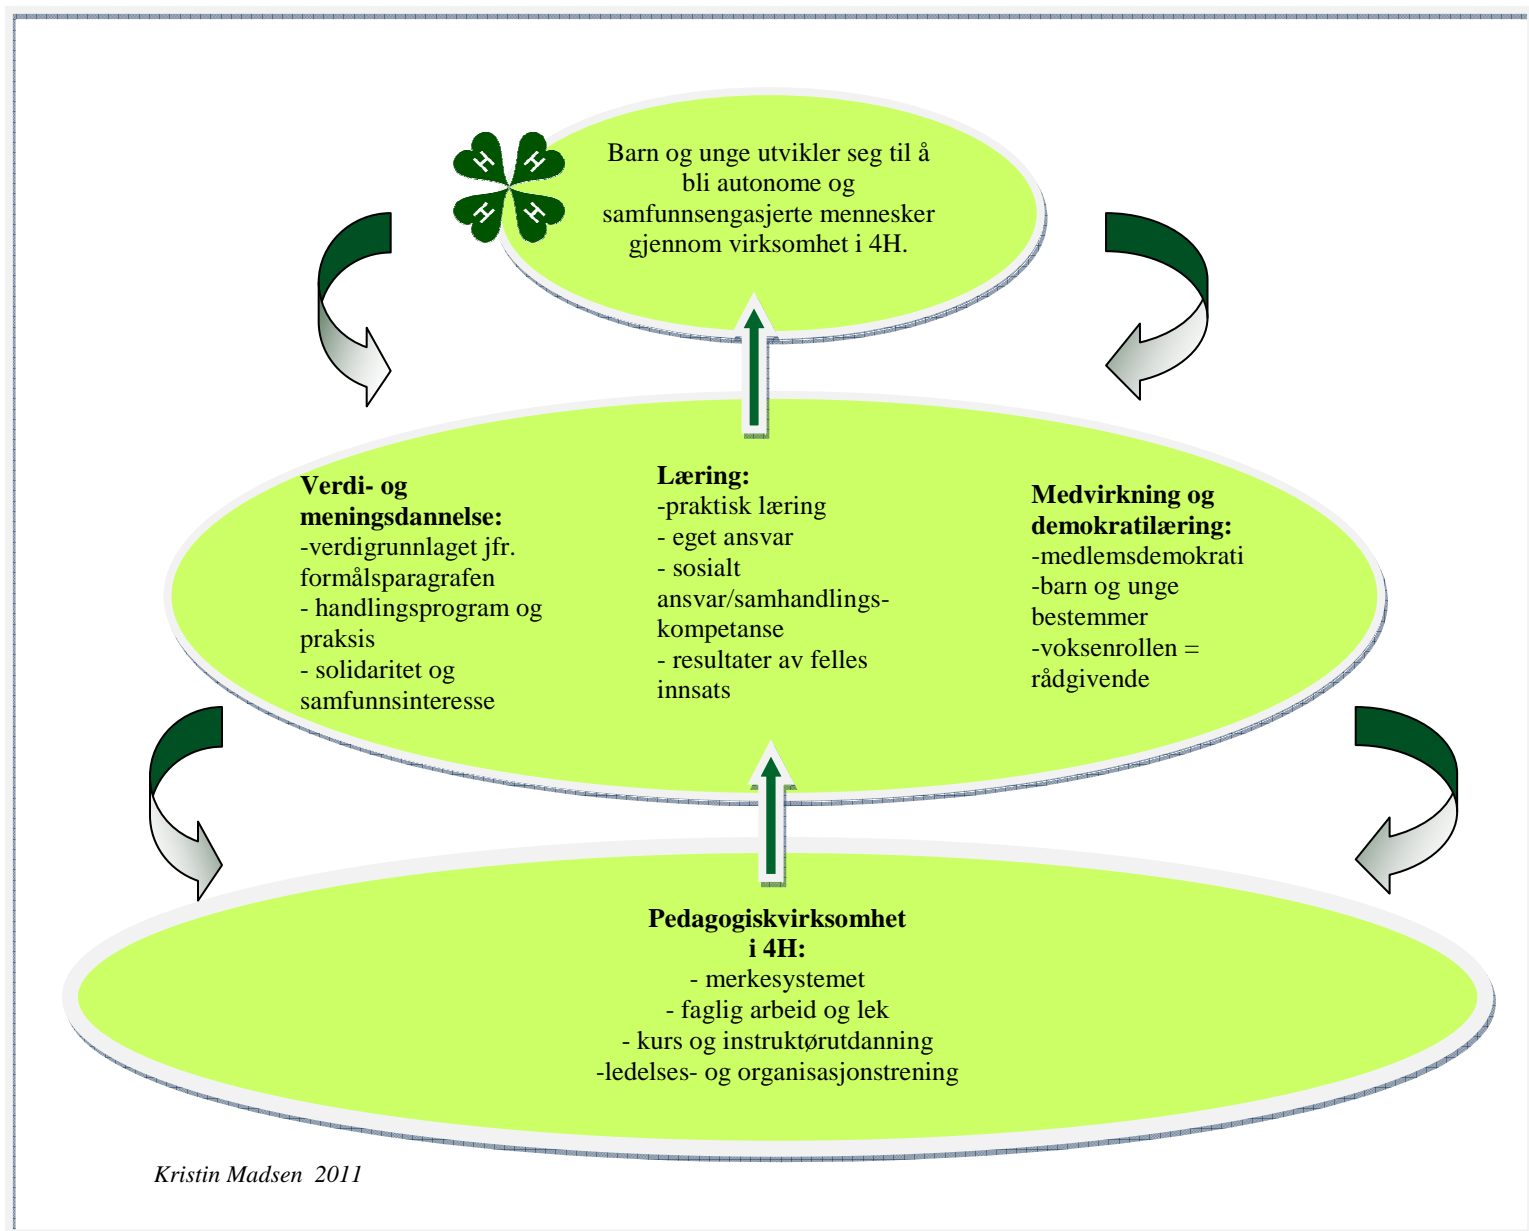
H H H H

Barn og unge utvikler seg til å bli autonome og samfunnsengasjerte mennesker gjennom virksomhet i 4H.

**Verdi- og meningsdannelse:**
-verdigrunnlaget jfr. formålsparagrafen
- handlingsprogram og praksis
- solidaritet og samfunnsinteresse

**Læring:**
-praktisk læring
- eget ansvar
- sosialt ansvar/samhandlings-kompetanse
- resultater av felles innsats

**Medvirkning og demokratilæring:**
-medlemsdemokrati
-barn og unge bestemmer
-voksenrollen = rådgivende

**Pedagogiskvirksomhet i 4H:**
- merkesystemet
- faglig arbeid og lek
- kurs og instruktørutdanning
-ledelses- og organisasjonstrening

Kristin Madsen 2011